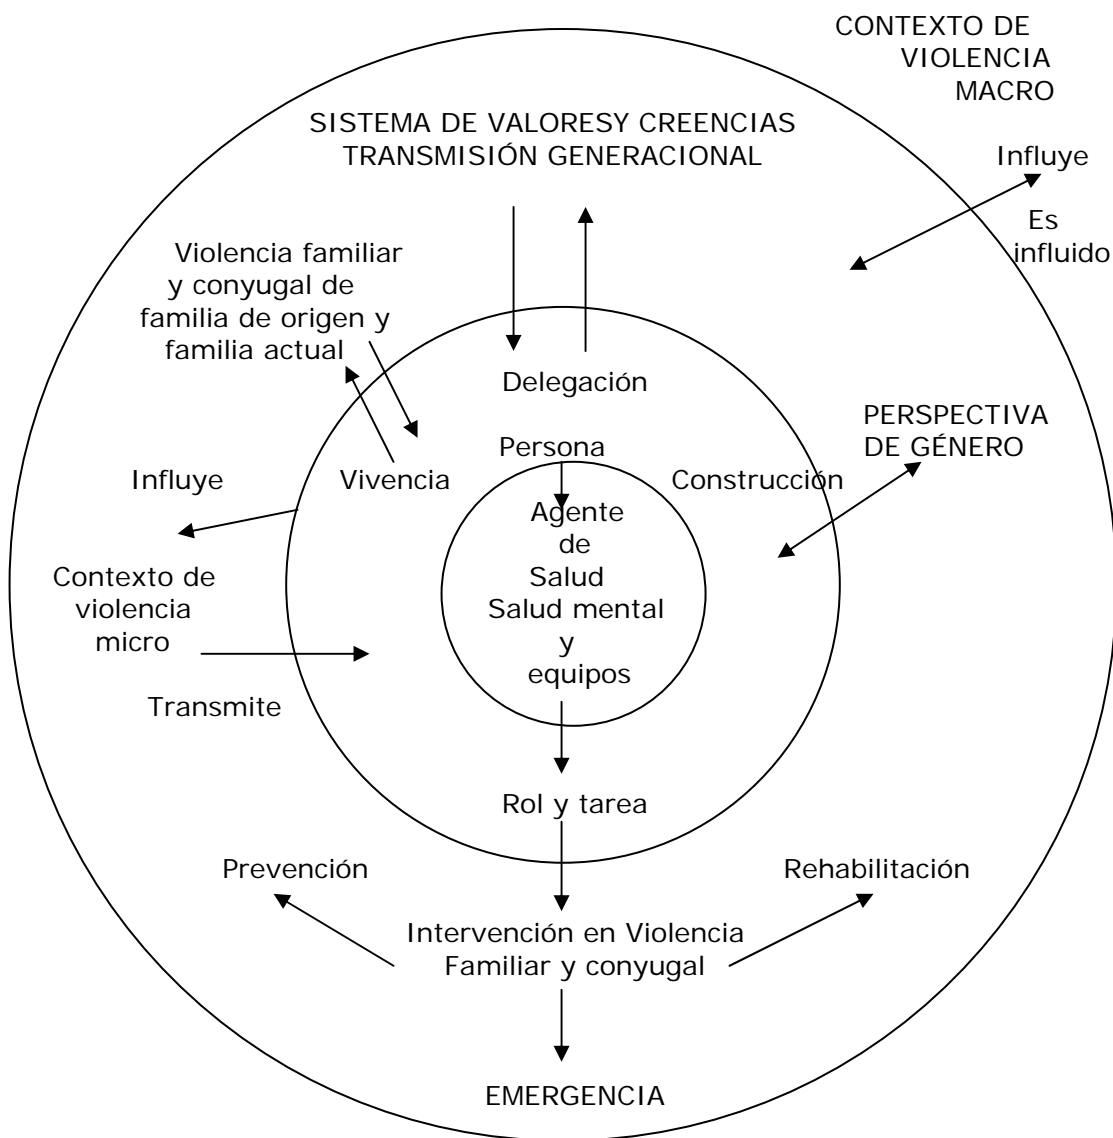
CONTEXTO DE VIOLENCIA MACRO

SISTEMA DE VALORESY CREENCIAS
TRANSMISIÓN GENERACIONAL

Influye

Es influido

Violencia familiar y conyugal de familia de origen y familia actual

Delegación

PERSPECTIVA DE GÉNERO

Persona

Influye

Vivencia

Construcción

Agente de Salud
Salud mental y equipos

Contexto de violencia micro

Transmite

Rol y tarea

Prevención

Rehabilitación

Intervención en Violencia Familiar y conyugal

EMERGENCIA